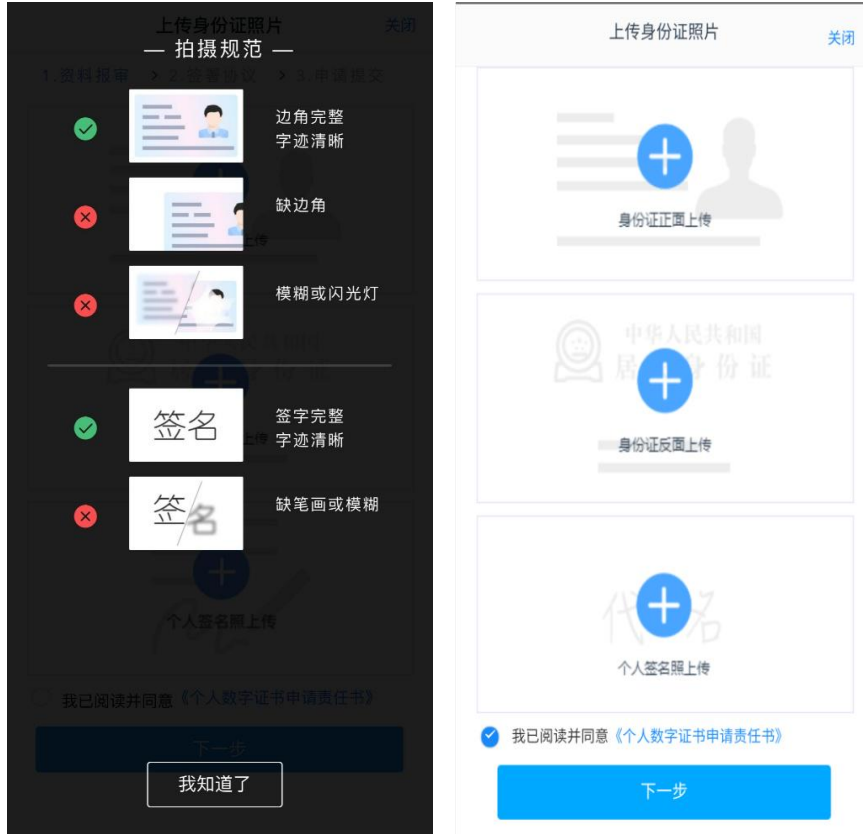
上传身份证照片 关闭

— 拍摄规范 —

1.资料报审 > 2.签署协议 > 3.申请提交

签名

边角完整
字迹清晰

缺边角

模糊或闪光灯

签字完整
字迹清晰

缺笔画或模糊

个人签名照上传

我已阅读并同意《个人数字证书申请责任书》

下一步

我知道了

上传身份证照片 关闭

身份证正面上传

中华人民共和国
居民身份证

身份证反面上传

个人签名照上传

我已阅读并同意《个人数字证书申请责任书》

下一步